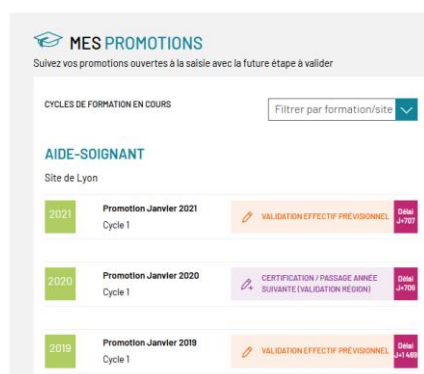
MES PROMOTIONS
Suivez vos promotions ouvertes à la saisie avec la future étape à valider

CYCLES DE FORMATION EN COURS

Filtrer par formation/site

AIDE-SOIGNANT
Site de Lyon

2021
Promotion Janvier 2021
Cycle 1
VALIDATION EFFECTIF PRÉVISIONNEL
Délai J+707

2020
Promotion Janvier 2020
Cycle 1
CERTIFICATION / PASSAGE ANNÉE SUIVANTE (VALIDATION RÉGION)
Délai J+709

2019
Promotion Janvier 2019
Cycle 1
VALIDATION EFFECTIF PRÉVISIONNEL
Délai J+1 469